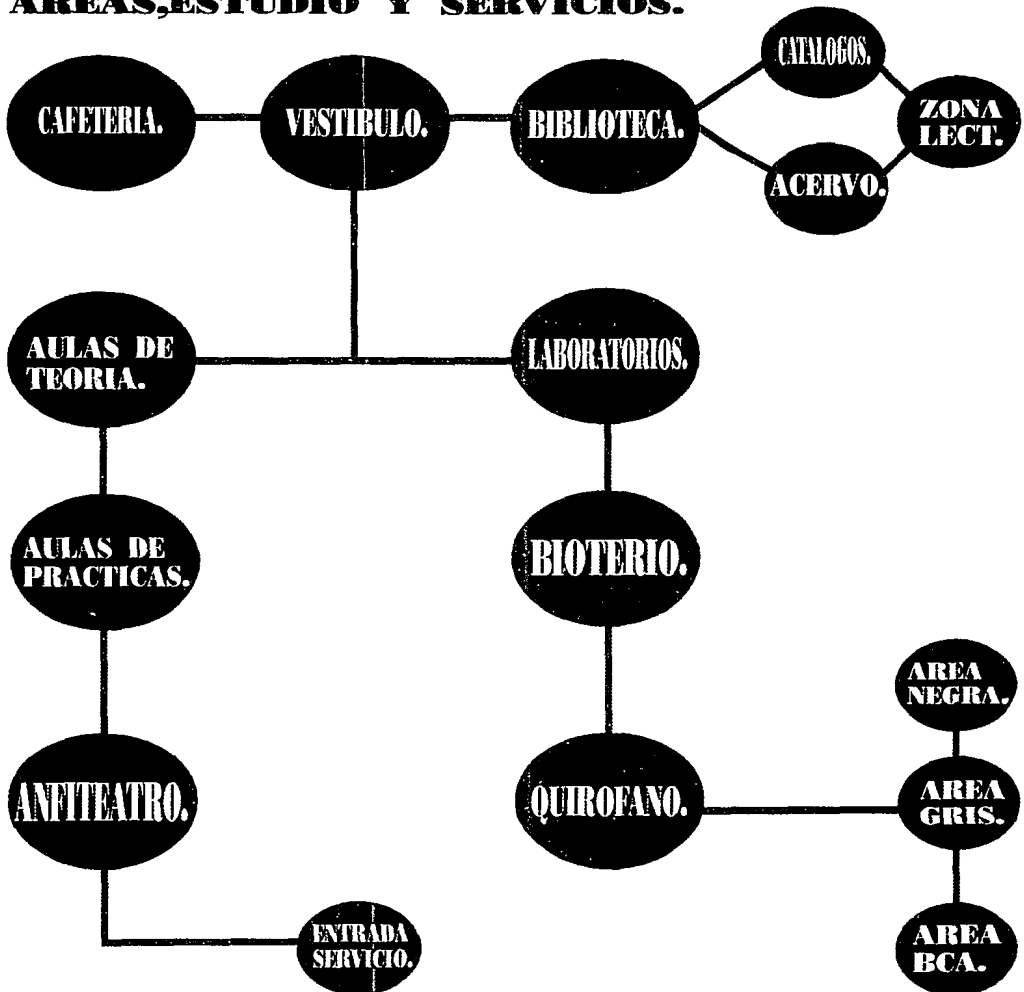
AREAS,ESTUDIO Y SERVICIOS.

CAFETERIA.

VESTIBULO.

BIBLIOTECA.

CATALOGOS.

ZONA LECT.

ACERVO.

AULAS DE TEORIA.

LABORATORIOS.

AULAS DE PRACTICAS.

BIOTERIO.

AREA NEGRA.

ANFITEATRO.

QUIROFANO.

AREA GRIS.

ENTRADA SERVICIO.

AREA BCA.